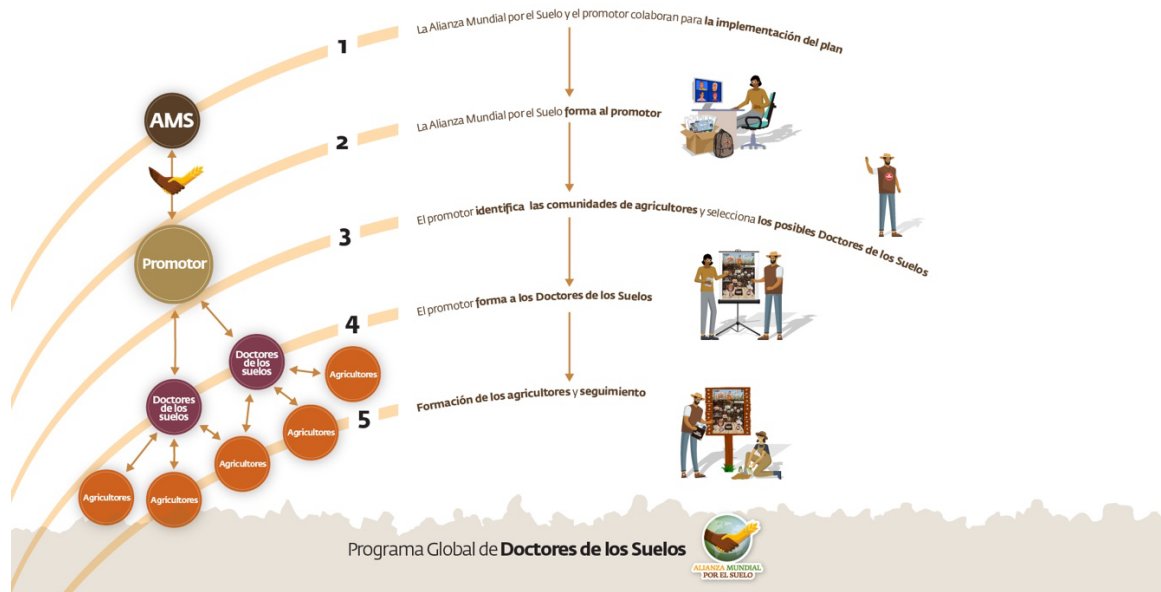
1

La Alianza Mundial por el Suelo y el promotor colaboran para la implementación del plan

2

La Alianza Mundial por el Suelo forma al promotor

3

El promotor identifica las comunidades de agricultores y selecciona los posibles Doctores de los Suelos

4

El promotor forma a los Doctores de los Suelos

5

Formación de los agricultores y seguimiento

AMS

Promotor

Doctores de los suelos

Doctores de los suelos

Agricultores

Agricultores

Agricultores

Agricultores

Agricultores

Programa Global de Doctores de los Suelos

ALIANZA MUNDIAL POR EL SUELO